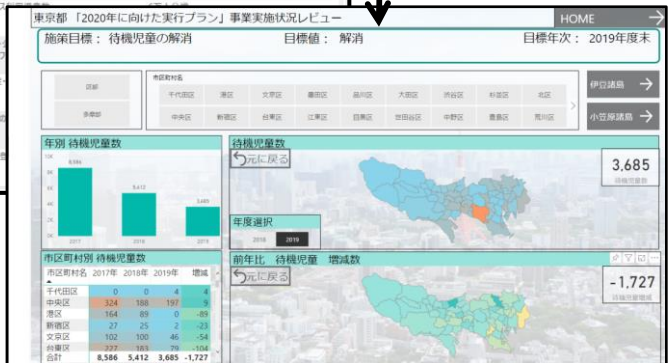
東京都 「2020年に向けた実行プラン」事業実施状況レビュー

HOME

施策目標： 待機児童の解消　目標値： 解消　目標年次： 2019年度末

区部

多摩部

市区町村名

千代田区 港区 文京区 墨田区 品川区 大田区 渋谷区 杉並区 北区

中央区 新宿区 台東区 江東区 目黒区 世田谷区 中野区 豊島区 荒川区

伊豆諸島

小笠原諸島

年別 待機児童数

10K 8K 6K 4K 2K 0K

8,586

5,412

3,685

2017 2018 2019

待機児童数

元に戻る

3,685
待機児童数

年度選択

2018 2019

市区町村別 待機児童数

| 市区町村名 | 2017年 | 2018年 | 2019年 | 増減 |
|---|---|---|---|---|
| 千代田区 | 0 | 0 | 4 | 4 |
| 中央区 | 324 | 188 | 197 | 9 |
| 港区 | 164 | 89 | 0 | -89 |
| 新宿区 | 27 | 25 | 2 | -23 |
| 文京区 | 102 | 100 | 46 | -54 |
| 台東区 | 227 | 183 | 79 | -104 |
| 合計 | 8,586 | 5,412 | 3,685 | -1,727 |

前年比 待機児童 増減数

元に戻る

-1,727
待機児童増減